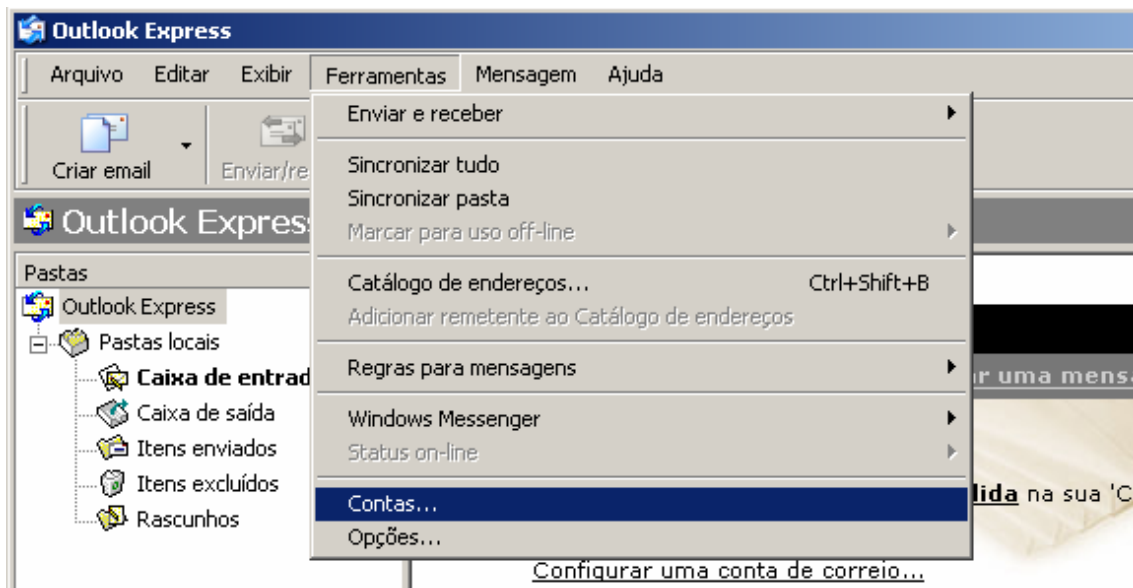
Outlook Express

Arquivo Editar Exibir Ferramentas Mensagem Ajuda

Criar email Enviar/re

Outlook Express

Pastas

Outlook Express

Pastas locais

Caixa de entrad

Caixa de saída

Itens enviados

Itens excluídos

Rascunhos

Enviar e receber

Sincronizar tudo

Sincronizar pasta

Marcar para uso off-line

Catálogo de endereços... Ctrl+Shift+B

Adicionar remetente ao Catálogo de endereços

Regras para mensagens

Windows Messenger

Status on-line

Contas...

Opções...

r uma mens

lida na sua 'C

Configurar uma conta de correio...